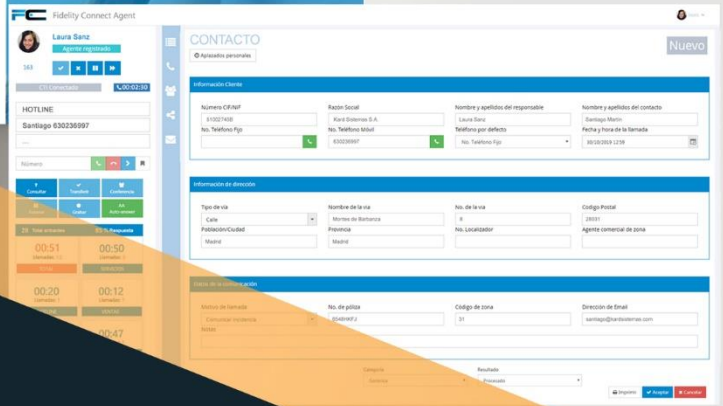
FC Fidelity Connect Agent

Laura Sanz
Agente registrado
163

CTI Conectado
00:02:30

HOTLINE
Santiago 630236997

Número

Consultar
Transferir
Conferencia
Pausa
Grabar
Auto answer

00:51
00:50
00:20
00:12
00:47

CONTACTO
Aplazados personales
Nuevo

Información Cliente

Número CIF/NIF
Razón Social
Nombre y apellidos del responsable
Nombre y apellidos del contacto
Kard Sistemas S.A.
Laura Sanz
Santiago Martín
No. Teléfono Fijo
No. Teléfono Móvil
Teléfono por defecto
Fecha y hora de la llamada
630236997
No. Teléfono Fijo

Información de dirección

Tipo de vía
Nombre de la vía
No. de la vía
Código Postal
Calle
Montes de Barbanza
28031
Población/Ciudad
Provincia
No. Localizador
Agente comercial de zona
Madrid
Madrid

Datos de la conversación

Motivo de llamada
No. de póliza
Código de zona
Dirección de Email
Comunicar incidencia
31
santiago@kardsistemas.com
Notas

Categoría
Resultado
Procesado

Imprimir
Aceptar
Cancelar